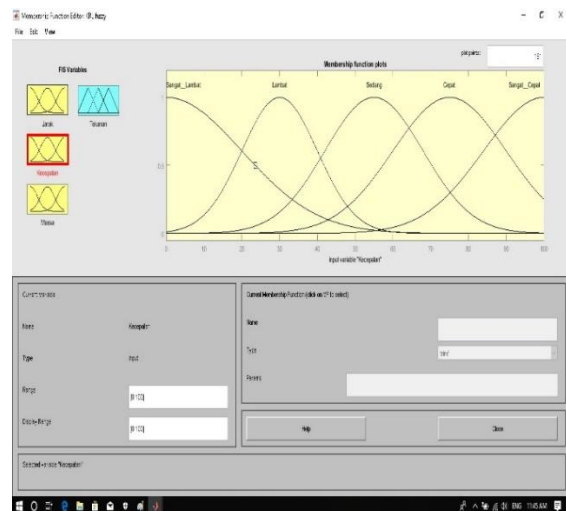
Membership Function Editor: IR_fuzzy

File Edit View

FIS Variables

Jarak

Tekanan

Kecepatan

Masse

Membership function plots

plot points:

181

Sangat_Lambat

Lambat

Sedang

Cepat

Sangat_Cepat

0.5

0

1

0

10

20

30

40

50

60

70

80

90

100

input variable "Kecepatan"

Current Variable

Name

Kecepatan

Type

input

Range

[0 100]

Display Range

[0 100]

Current Membership Function (click on MF to select)

Name

Type

trimf

Params

Help

Close

Selected variable "Kecepatan"

ENG 11:45 AM